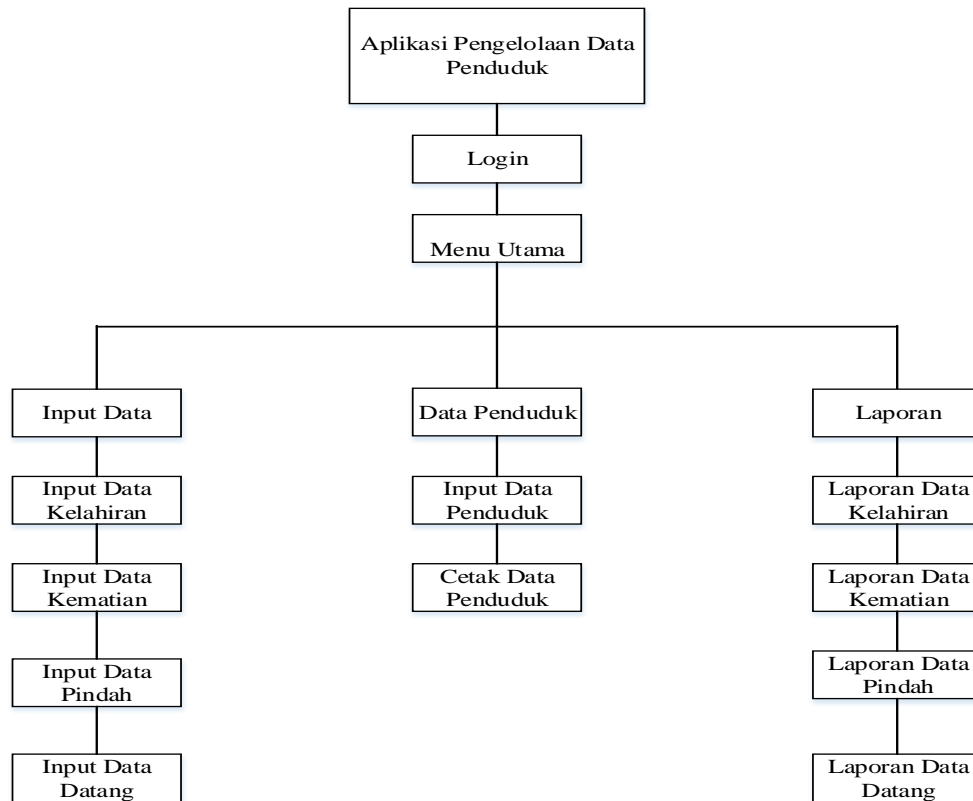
Aplikasi Pengelolaan Data Penduduk

Login

Menu Utama

Input Data

Input Data Kelahiran

Input Data Kematian

Input Data Pindah

Input Data Datang

Data Penduduk

Input Data Penduduk

Cetak Data Penduduk

Laporan

Laporan Data Kelahiran

Laporan Data Kematian

Laporan Data Pindah

Laporan Data Datang